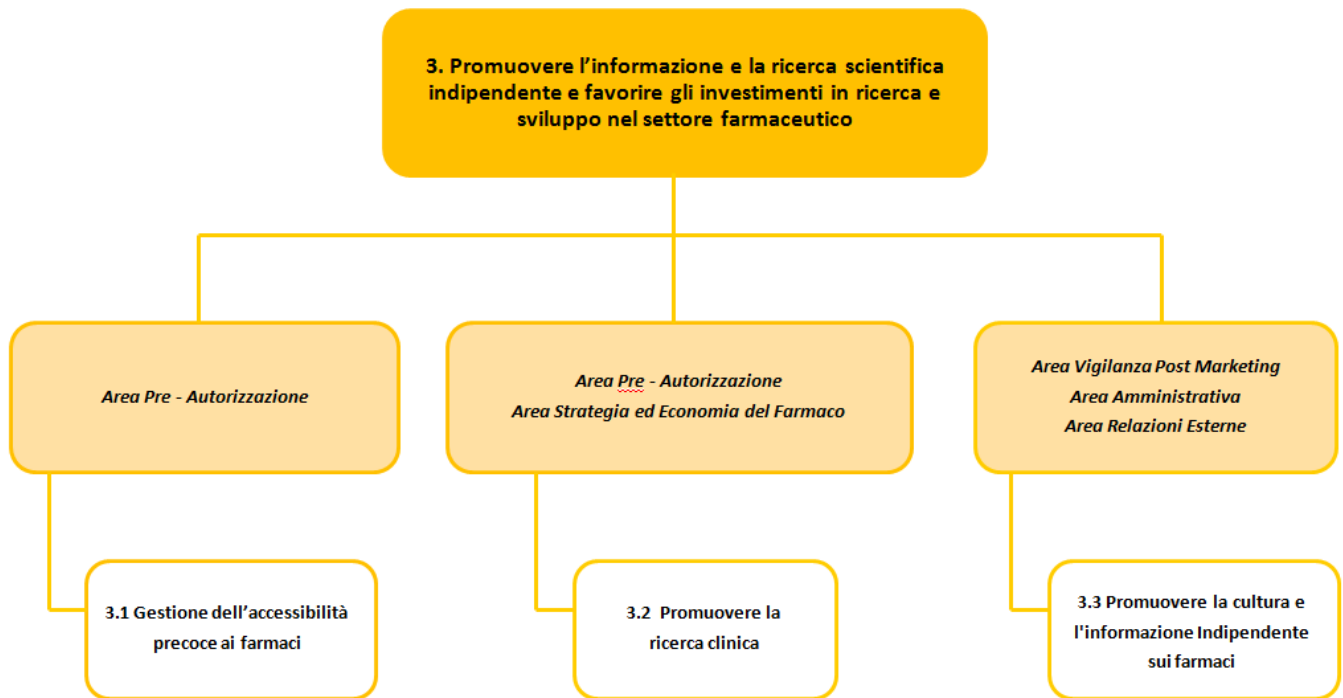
3. Promuovere l’informazione e la ricerca scientifica indipendente e favorire gli investimenti in ricerca e sviluppo nel settore farmaceutico

Area Pre - Autorizzazione

Area Pre - Autorizzazione
Area Strategia ed Economia del Farmaco

Area Vigilanza Post Marketing
Area Amministrativa
Area Relazioni Esterne

3.1 Gestione dell’accessibilità precoce ai farmaci

3.2 Promuovere la ricerca clinica

3.3 Promuovere la cultura e l'informazione Indipendente sui farmaci